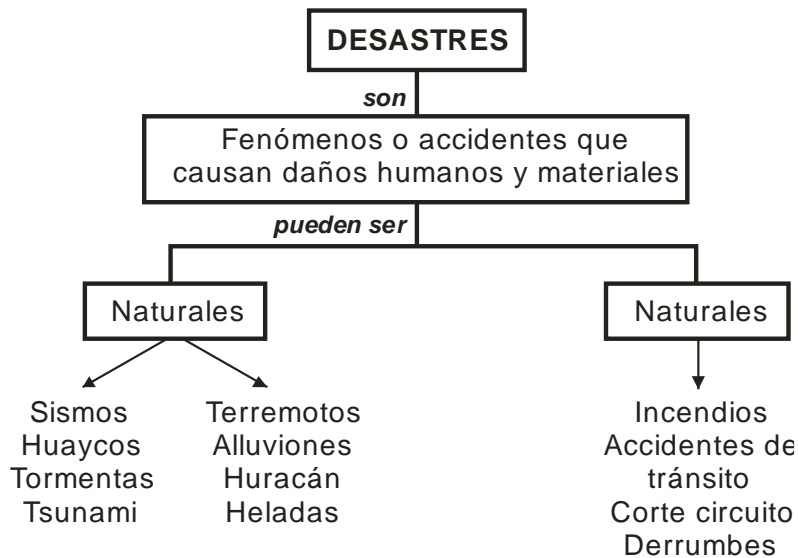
DESASTRES

son

Fenómenos o accidentes que causan daños humanos y materiales

pueden ser

Naturales

Naturales

Sismos
Huaycos
Tormentas
Tsunami

Terremotos
Alluviones
Huracán
Heladas

Incendios
Accidentes de tránsito
Corte circuito
Derrumbes